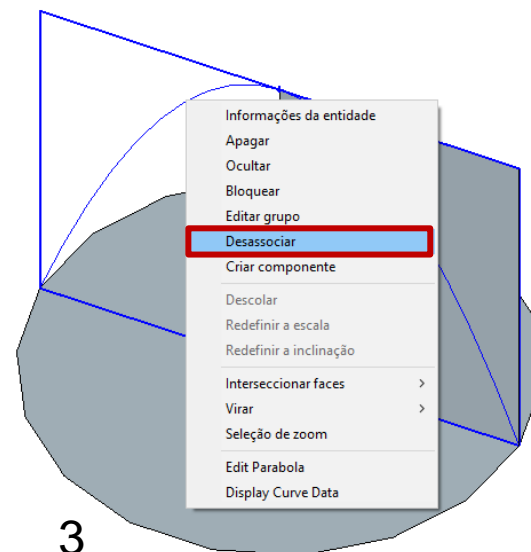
Informações da entidade
Apagar
Ocultar
Bloquear
Editar grupo
Desassociar
Criar componente

Descolar
Redefinir a escala
Redefinir a inclinação

Interseccionar faces >
Virar >
Seleção de zoom

Edit Parabola
Display Curve Data

3